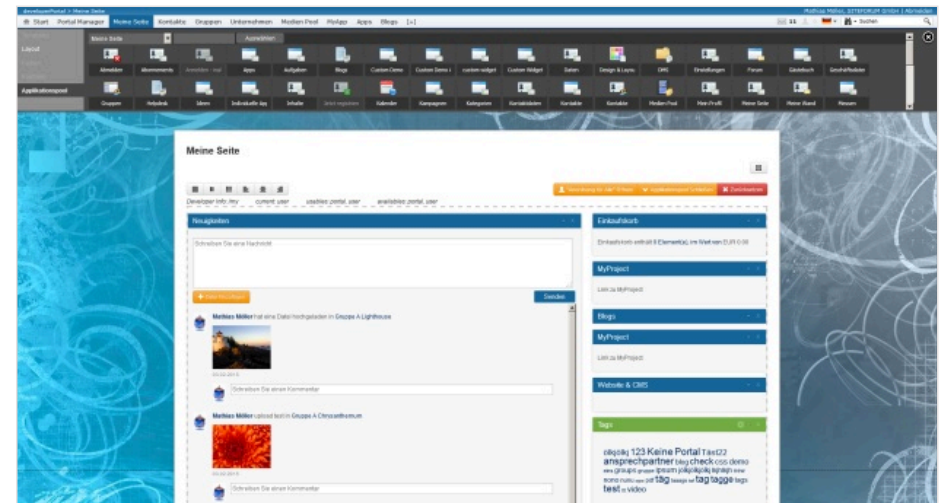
developerPortal > Meine Seite
Mathias Müller, SITEFORUM GmbH | Abmelden

Start Portal Manager Meine Seite Kontakte Gruppen Unternehmen Medien Pool MyApp Apps Blogs [+]

Suchen

Meine Seite
Auswählen

Layout

Applikationspool

Abmelden Abonnements Anmelden - mail Apps Aufgaben Blogs Custom Demo Custom Demo i custom widget Custom Widget Daten Design & Layout DMS Einstellungen Forum Gästebuch Geschäftsdaten

Gruppen Helpdesk Ideen Individuelle App Inhalte Jetzt registrieren Kalender Kampagnen Kategorien Kontaktdaten Kontakte Kontakte Medien Pool Mein Profil Meine Seite Meine Wand Neues

Meine Seite

Developer Info.tmv current_user stableId.portal_user availableId.portal_user

Zurücksetzen

Neuigkeiten

Schreiben Sie eine Nachricht

Datei hinzufügen

Senden

Mathias Müller hat eine Datei hochgeladen in Gruppe A Lighthouse

Schreiben Sie einen Kommentar

Mathias Müller uploaded test in Gruppe A Chrysanthemum

Schreiben Sie einen Kommentar

Einkaufskorb

Einkaufskorb enthält 0 Element(e), im Wert von EUR 0.00

MyProject

Link zu MyProject

Blogs

MyProject

Link zu MyProject

Website & CMS

Tags

123 Keine Portal ansprechpartner blog check css demo tag tagge test video